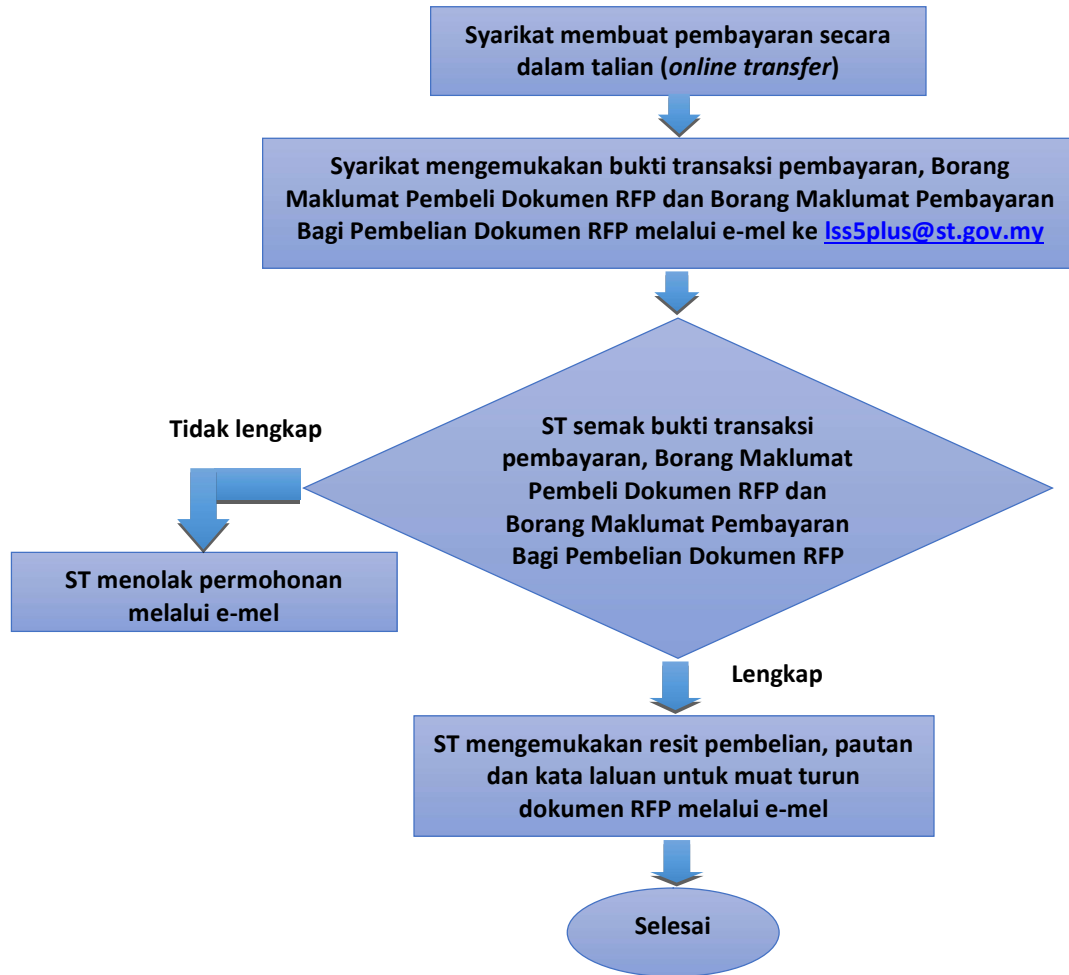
Syarikat membuat pembayaran secara dalam talian (*online transfer*)

Syarikat mengemukakan bukti transaksi pembayaran, Borang Maklumat Pembeli Dokumen RFP dan Borang Maklumat Pembayaran Bagi Pembelian Dokumen RFP melalui e-mel ke lss5plus@st.gov.my

ST semak bukti transaksi pembayaran, Borang Maklumat Pembeli Dokumen RFP dan Borang Maklumat Pembayaran Bagi Pembelian Dokumen RFP

Tidak lengkap

ST menolak permohonan melalui e-mel

Lengkap

ST mengemukakan resit pembelian, pautan dan kata laluan untuk muat turun dokumen RFP melalui e-mel

Selesai